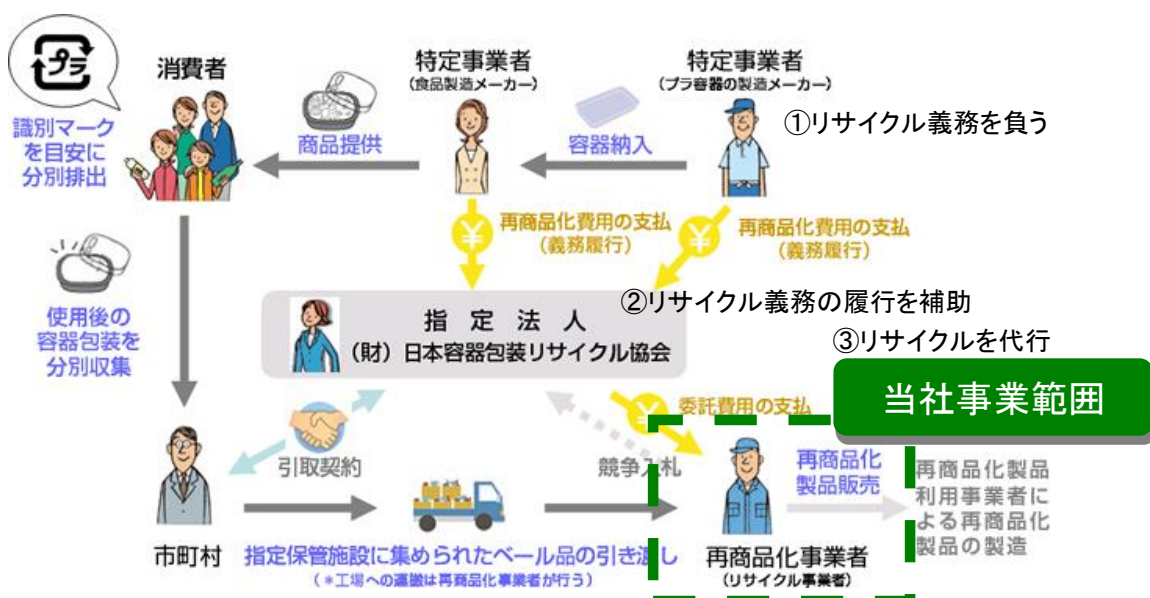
プラ

消費者

識別マークを目安に分別排出

特定事業者
（食品製造メーカー）

特定事業者
（プラ容器の製造メーカー）

①リサイクル義務を負う

商品提供

容器納入

¥ 再商品化費用の支払（義務履行）

¥ 再商品化費用の支払（義務履行）

②リサイクル義務の履行を補助

使用後の容器包装を分別収集

指定法人
（財）日本容器包装リサイクル協会

③リサイクルを代行

当社事業範囲

¥ 委託費用の支払

引取契約

競争入札

再商品化製品販売

再商品化製品利用事業者による再商品化製品の製造

市町村

指定保管施設に集められたベール品の引き渡し
（＊工場への運搬は再商品化事業者が行う）

再商品化事業者
（リサイクル事業者）